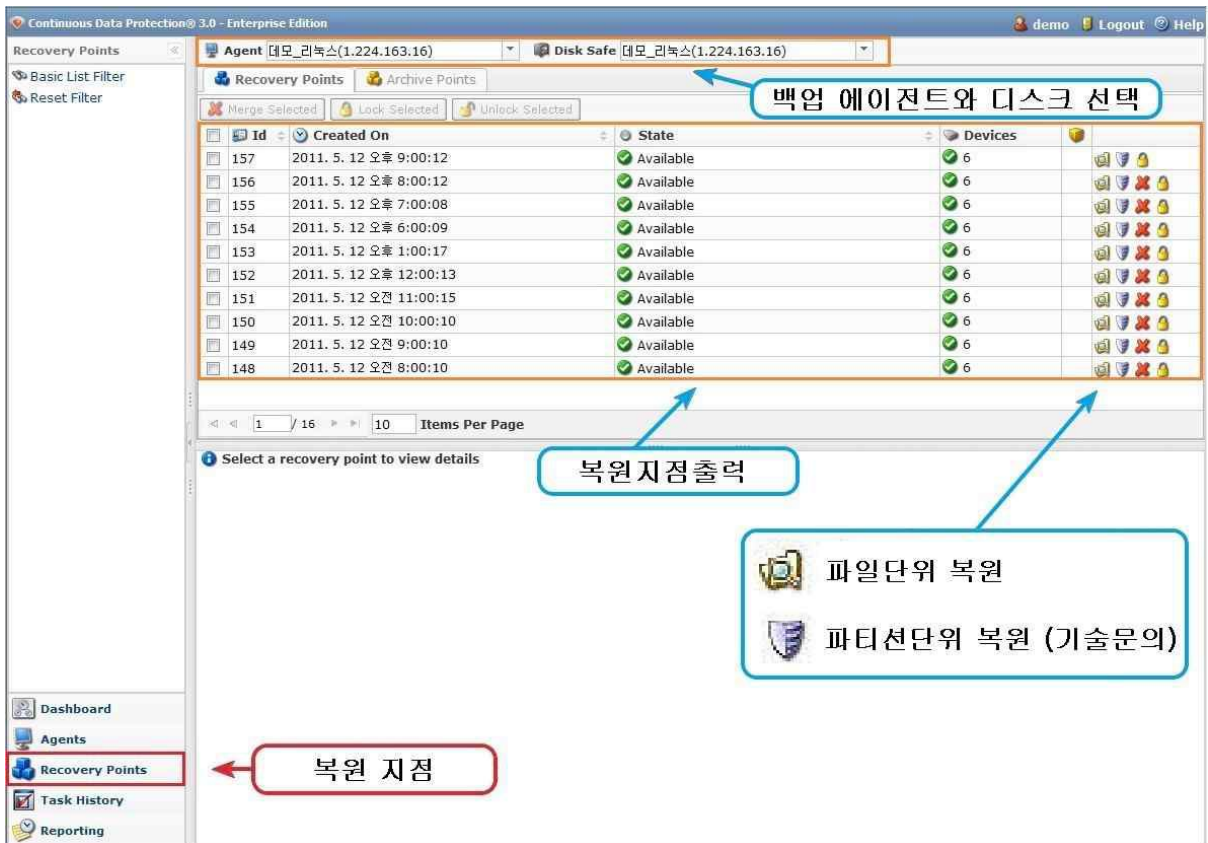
Continuous Data Protection® 3.0 - Enterprise Edition

demo Logout Help

Recovery Points

Basic List Filter
Reset Filter

Agent 데모_리눅스(1.224.163.16)
Disk Safe 데모_리눅스(1.224.163.16)

Recovery Points
Archive Points

백업 에이전트와 디스크 선택

Merge Selected
Lock Selected
Unlock Selected

| | Id | Created On | State | Devices | |
|---|---|---|---|---|---|
| | 157 | 2011. 5. 12 오후 9:00:12 | Available | 6 | |
| | 156 | 2011. 5. 12 오후 8:00:12 | Available | 6 | |
| | 155 | 2011. 5. 12 오후 7:00:08 | Available | 6 | |
| | 154 | 2011. 5. 12 오후 6:00:09 | Available | 6 | |
| | 153 | 2011. 5. 12 오후 1:00:17 | Available | 6 | |
| | 152 | 2011. 5. 12 오후 12:00:13 | Available | 6 | |
| | 151 | 2011. 5. 12 오전 11:00:15 | Available | 6 | |
| | 150 | 2011. 5. 12 오전 10:00:10 | Available | 6 | |
| | 149 | 2011. 5. 12 오전 9:00:10 | Available | 6 | |
| | 148 | 2011. 5. 12 오전 8:00:10 | Available | 6 | |

1 / 16 10 Items Per Page

Select a recovery point to view details

복원지점출력

파일단위 복원

파티션단위 복원 (기술문의)

Dashboard
Agents
Recovery Points
Task History
Reporting

복원 지점